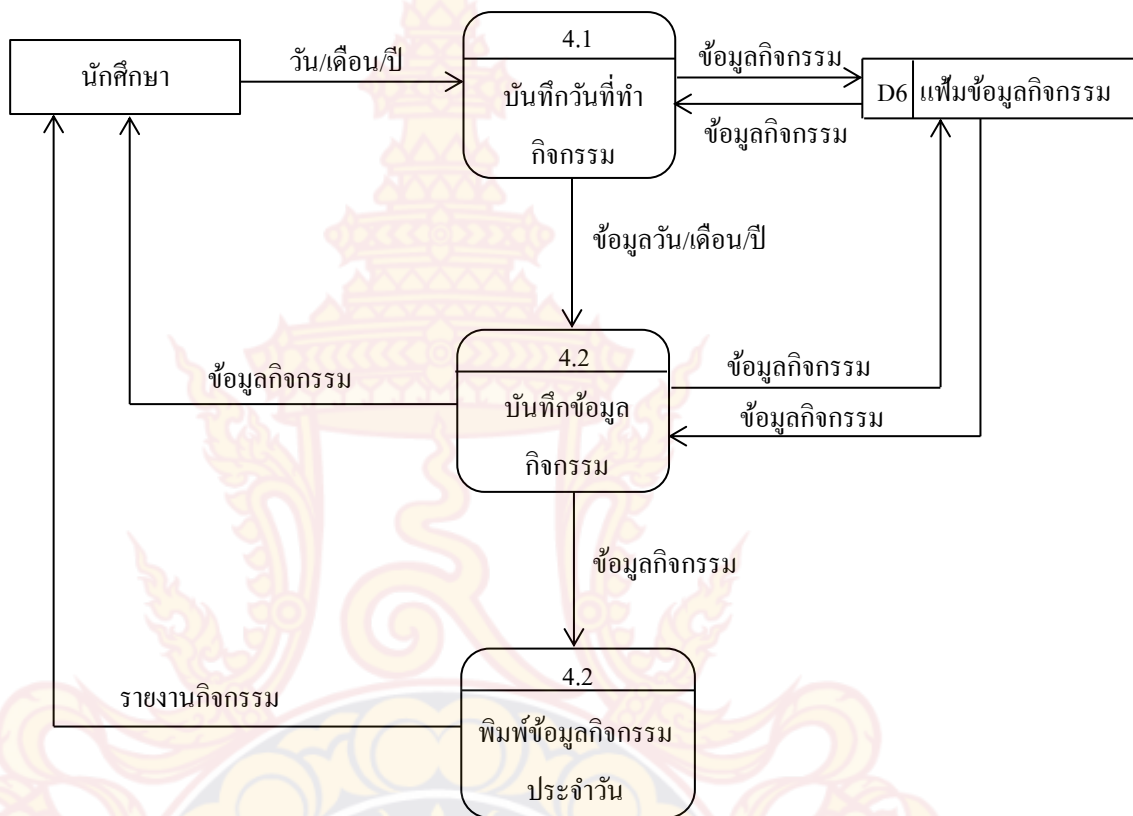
นักศึกษา

วัน/เดือน/ปี

4.1
บันทึกวันที่ทำกิจกรรม

ข้อมูลกิจกรรม

ข้อมูลกิจกรรม

D6 แฟ้มข้อมูลกิจกรรม

ข้อมูลวัน/เดือน/ปี

ข้อมูลกิจกรรม

4.2
บันทึกข้อมูลกิจกรรม

ข้อมูลกิจกรรม

ข้อมูลกิจกรรม

ข้อมูลกิจกรรม

รายงานกิจกรรม

4.2
พิมพ์ข้อมูลกิจกรรมประจำวัน